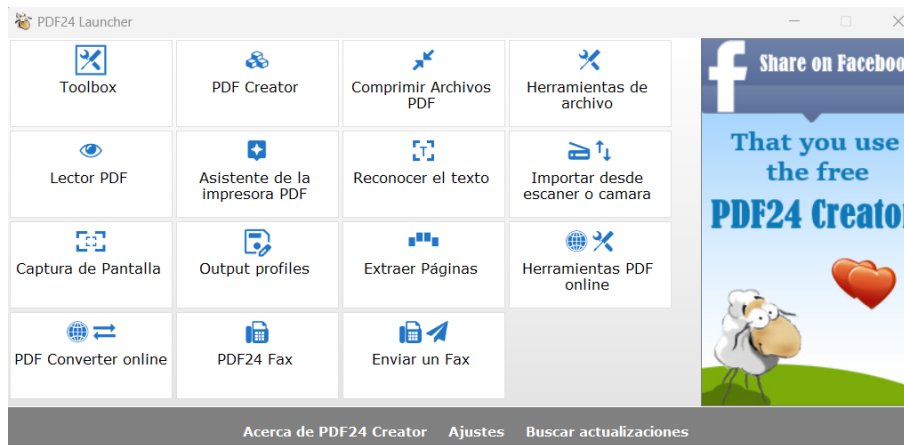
PDF24 Launcher

Toolbox

PDF Creator

Comprimir Archivos PDF

Herramientas de archivo

Lector PDF

Asistente de la impresora PDF

Reconocer el texto

Importar desde escaner o camara

Captura de Pantalla

Output profiles

Extraer Páginas

Herramientas PDF online

PDF Converter online

PDF24 Fax

Enviar un Fax

Share on Faceboo

That you use the free PDF24 Creato

Acerca de PDF24 Creator Ajustes Buscar actualizaciones